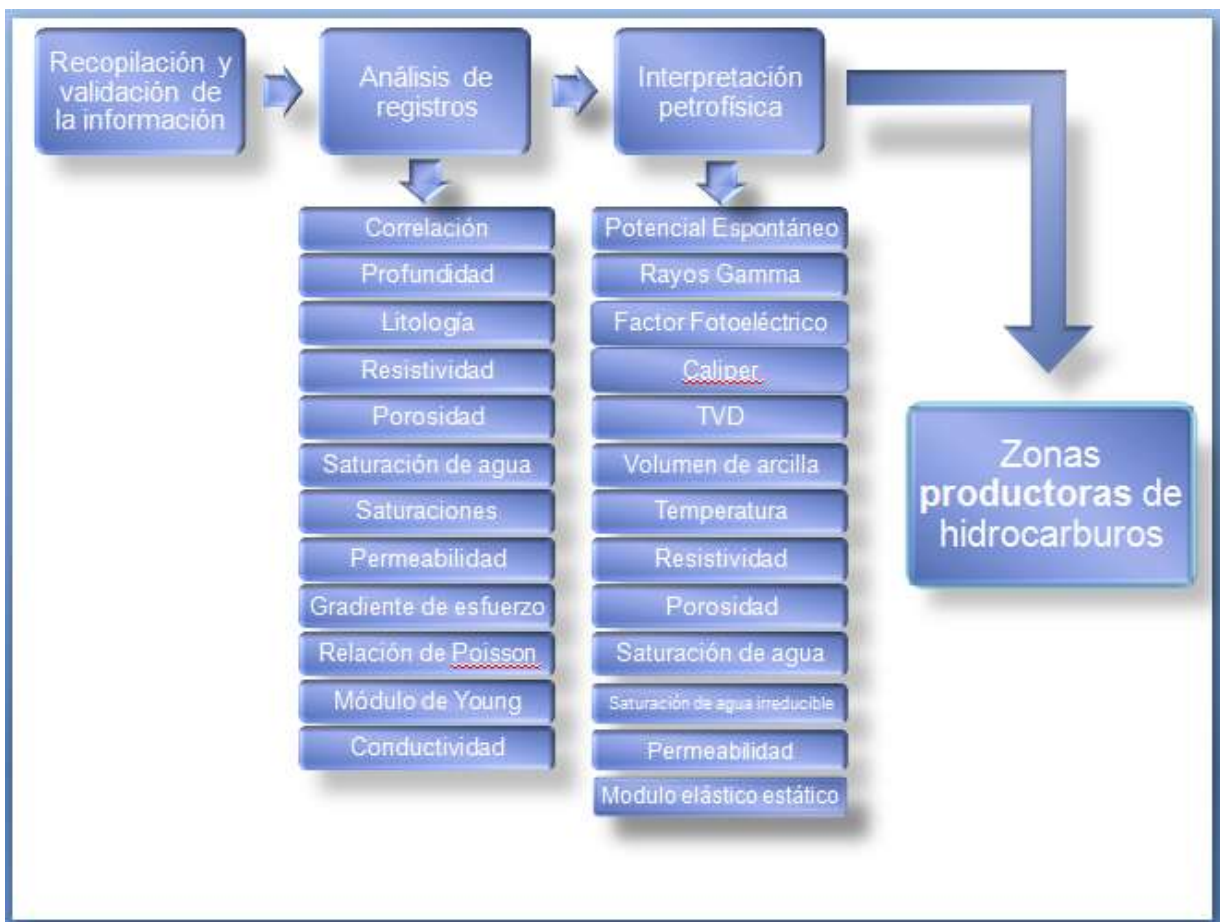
Recopilación y validación de la información

Análisis de registros

Interpretación petrofísica

Correlación
Profundidad
Litología
Resistividad
Porosidad
Saturación de agua
Saturaciones
Permeabilidad
Gradiente de esfuerzo
Relación de Poisson
Módulo de Young
Conductividad

Potencial Espontáneo
Rayos Gamma
Factor Fotoeléctrico
Caliper
TVD
Volumen de arcilla
Temperatura
Resistividad
Porosidad
Saturación de agua
Saturación de agua irreducible
Permeabilidad
Modulo elástico estático

Zonas **productoras** de hidrocarburos